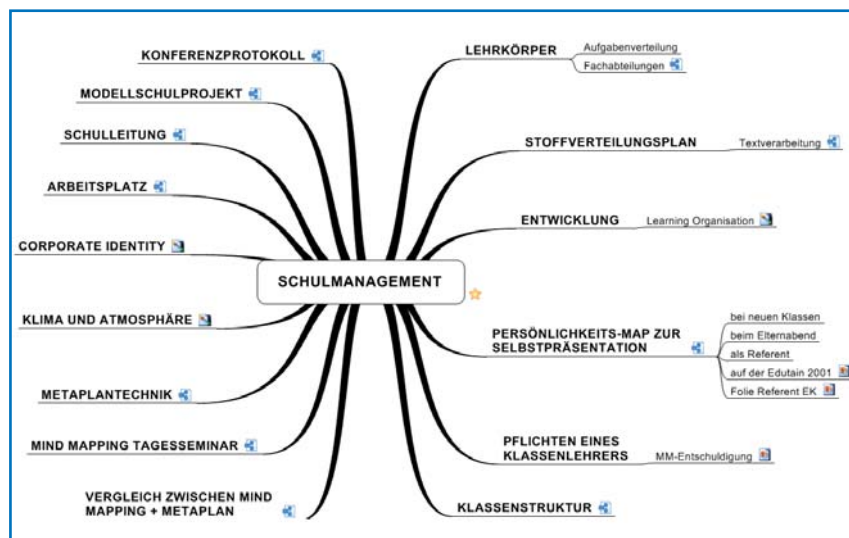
KONFERENZPROTOKOLL

MODELLSCHULPROJEKT

SCHULLEITUNG

ARBEITSPLATZ

CORPORATE IDENTITY

KLIMA UND ATMOSPHÄRE

METAPLANTECHNIK

MIND MAPPING TAGESSEMINAR

VERGLEICH ZWISCHEN MIND MAPPING + METAPLAN

SCHULMANAGEMENT

LEHRKÖRPER
Aufgabenverteilung
Fachabteilungen

STOFFVERTEILUNGSPLAN
Textverarbeitung

ENTWICKLUNG
Learning Organisation

PERSÖNLICHKEITS-MAP ZUR SELBSTPRÄSENTATION
bei neuen Klassen
beim Elternabend
als Referent
auf der Edutain 2001
Folie Referent EK

PFLICHTEN EINES KLASSENLEHRERS
MM-Entschuldigung

KLASSENSTRUKTUR